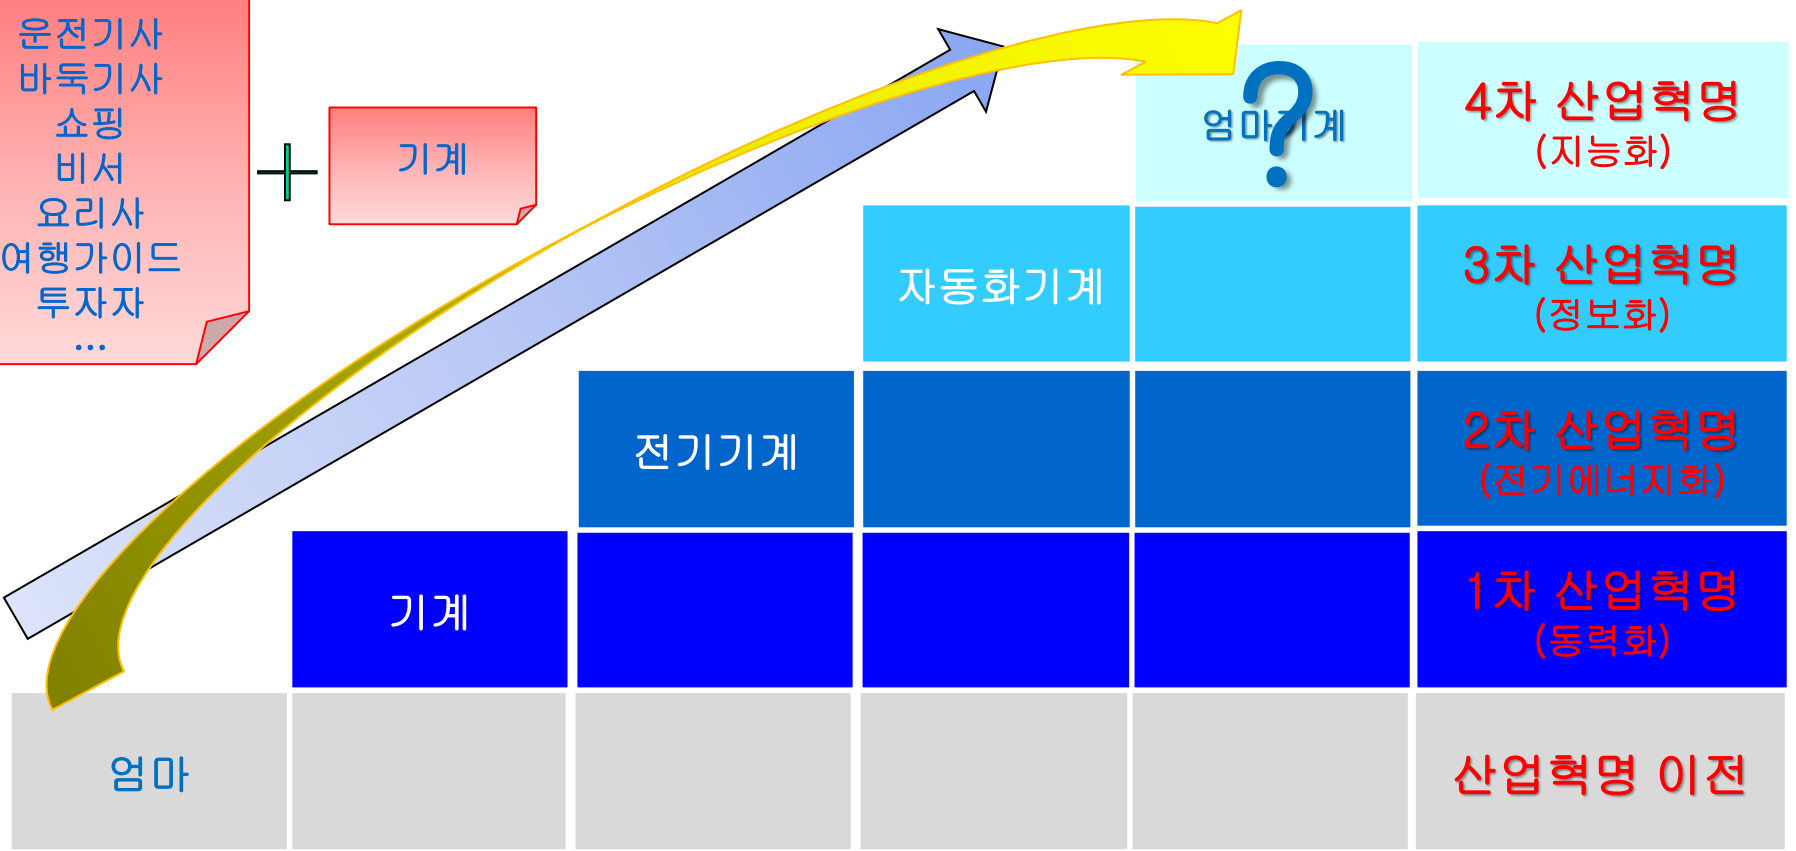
운전기사
바둑기사
쇼핑
비서
요리사
여행가이드
투자자
…

+

기계

엄마기계 ?

4차 산업혁명
(지능화)

자동화기계

3차 산업혁명
(정보화)

전기기계

2차 산업혁명
(전기에너지화)

기계

1차 산업혁명
(동력화)

엄마

산업혁명 이전